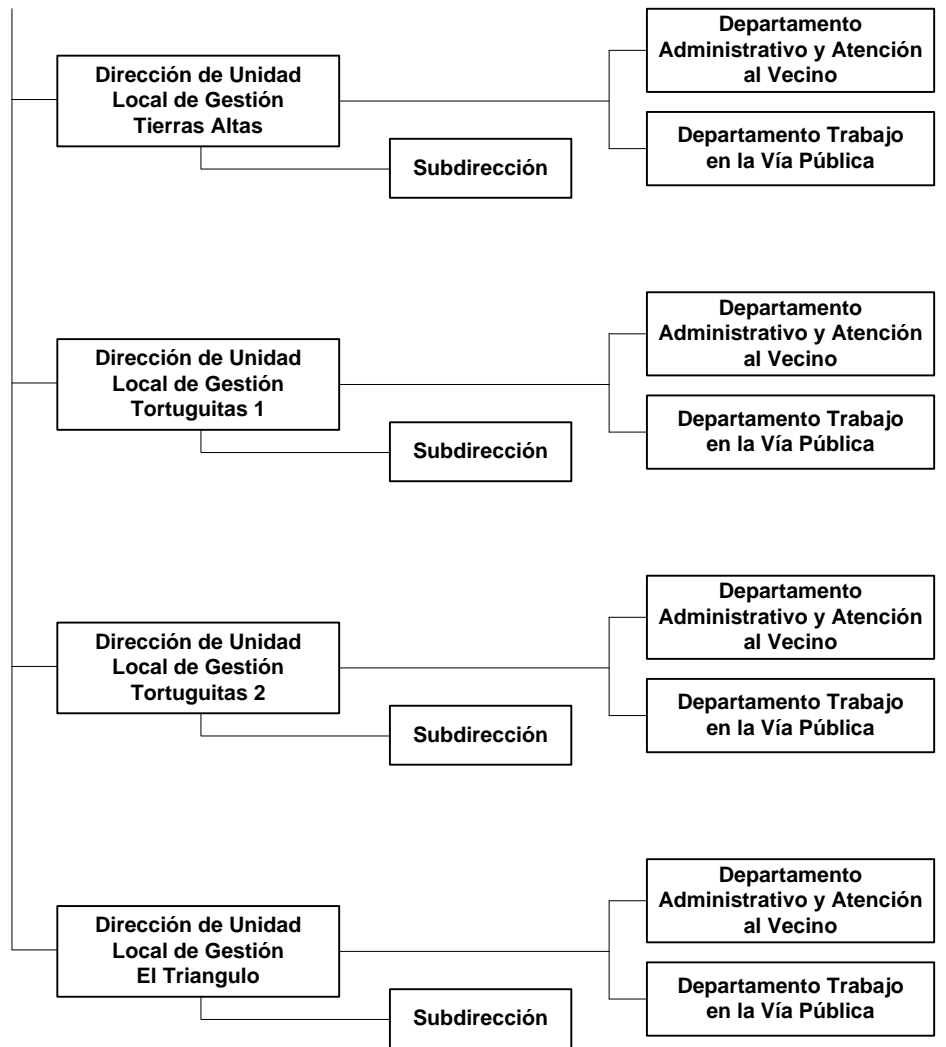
Dirección de Unidad Local de Gestión Tierras Altas

Departamento Administrativo y Atención al Vecino

Departamento Trabajo en la Vía Pública

Subdirección

Dirección de Unidad Local de Gestión Tortuguitas 1

Departamento Administrativo y Atención al Vecino

Departamento Trabajo en la Vía Pública

Subdirección

Dirección de Unidad Local de Gestión Tortuguitas 2

Departamento Administrativo y Atención al Vecino

Departamento Trabajo en la Vía Pública

Subdirección

Dirección de Unidad Local de Gestión El Triangulo

Departamento Administrativo y Atención al Vecino

Departamento Trabajo en la Vía Pública

Subdirección